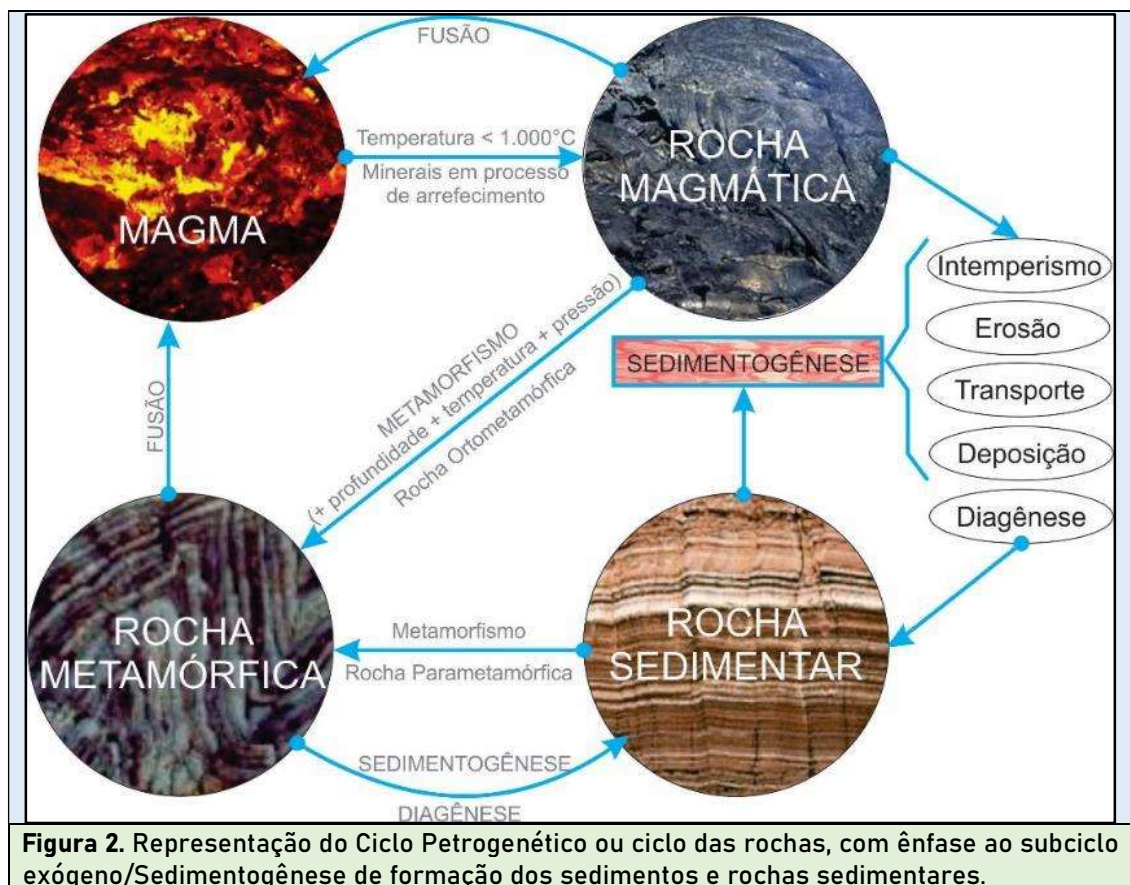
FUSÃO

MAGMA

Temperatura < 1.000°C

Minerais em processo de arrefecimento

ROCHA MAGMÁTICA

Intemperismo

Erosão

Transporte

Deposição

Diagênese

SEDIMENTOGÊNESE

METAMORFISMO (+ profundidade + temperatura + pressão)

Rocha Ortometamórfica

FUSÃO

ROCHA METAMÓRFICA

Metamorfismo

Rocha Parametamórfica

ROCHA SEDIMENTAR

SEDIMENTOGÊNESE

DIAGÊNESE

**Figura 2.** Representação do Ciclo Petrogenético ou ciclo das rochas, com ênfase ao subciclo exógeno/Sedimentogênese de formação dos sedimentos e rochas sedimentares.